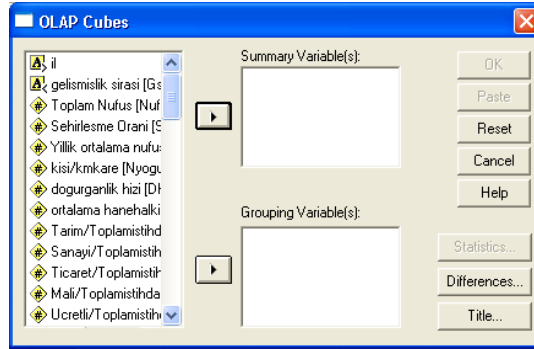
OLAP Cubes

il
gelismislik sirasi [Gs
Toplam Nufus [Nuf
Sehirlesme Orani [S
Yillik ortalama nufus
kisi/kmkare [Nyogu
dogurganlik hizi [Dh
ortalama hanehalki
Tarim/Toplamistihd
Sanayi/Toplamistih
Ticaret/Toplamistih
Mali/Toplamistihda
Ucretli/Toplamistih

Summary Variable(s):

Grouping Variable(s):

OK
Paste
Reset
Cancel
Help
Statistics...
Differences...
Title...